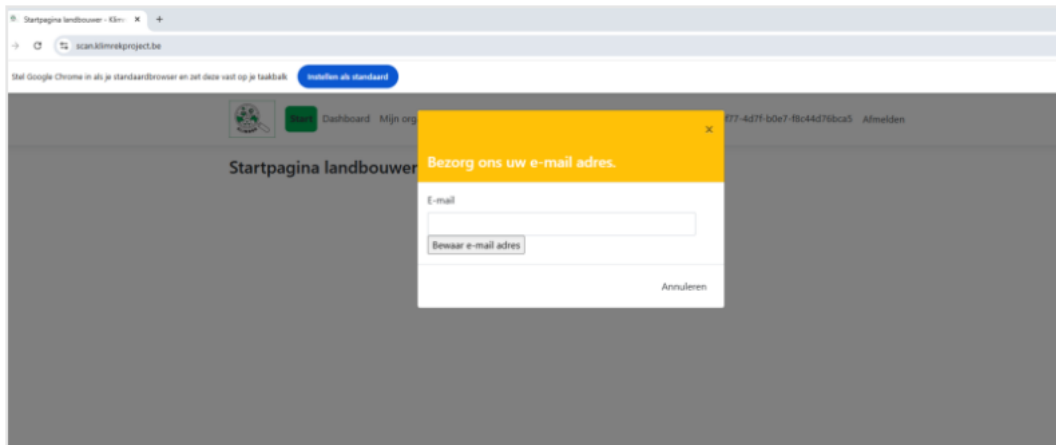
Startpagina landbouwer - Klim ×

+

scan.klimrekproject.be

Stel Google Chrome in als je standaardbrowser en zet deze vast op je taakbalk

Instellen als standaard

Scan Dashboard Mijn org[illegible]

f77-4d7f-b0e7-f8c44d76bca5 Afmelden

Startpagina landbouwer

×

Bezorg ons uw e-mail adres.

E-mail

Bewaar e-mail adres

Annuleren